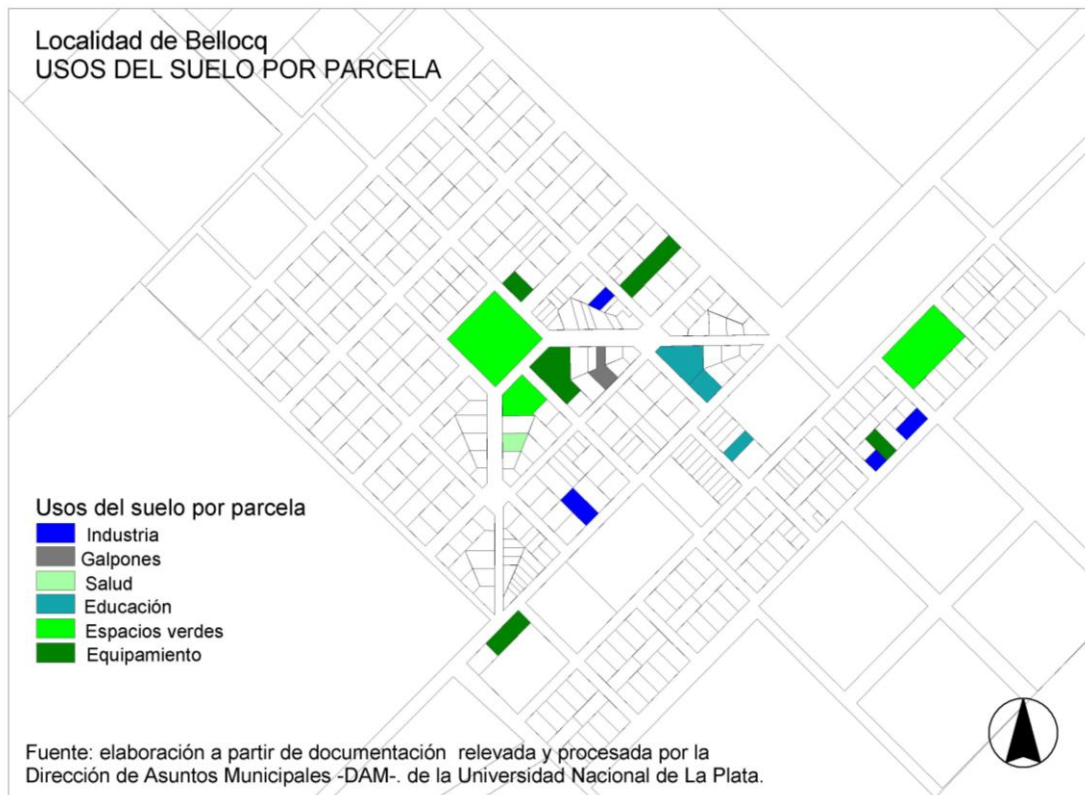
Localidad de Bellocq
USOS DEL SUELO POR PARCELA

Usos del suelo por parcela
Industria
Galpones
Salud
Educación
Espacios verdes
Equipamiento

Fuente: elaboración a partir de documentación relevada y procesada por la Dirección de Asuntos Municipales -DAM-. de la Universidad Nacional de La Plata.